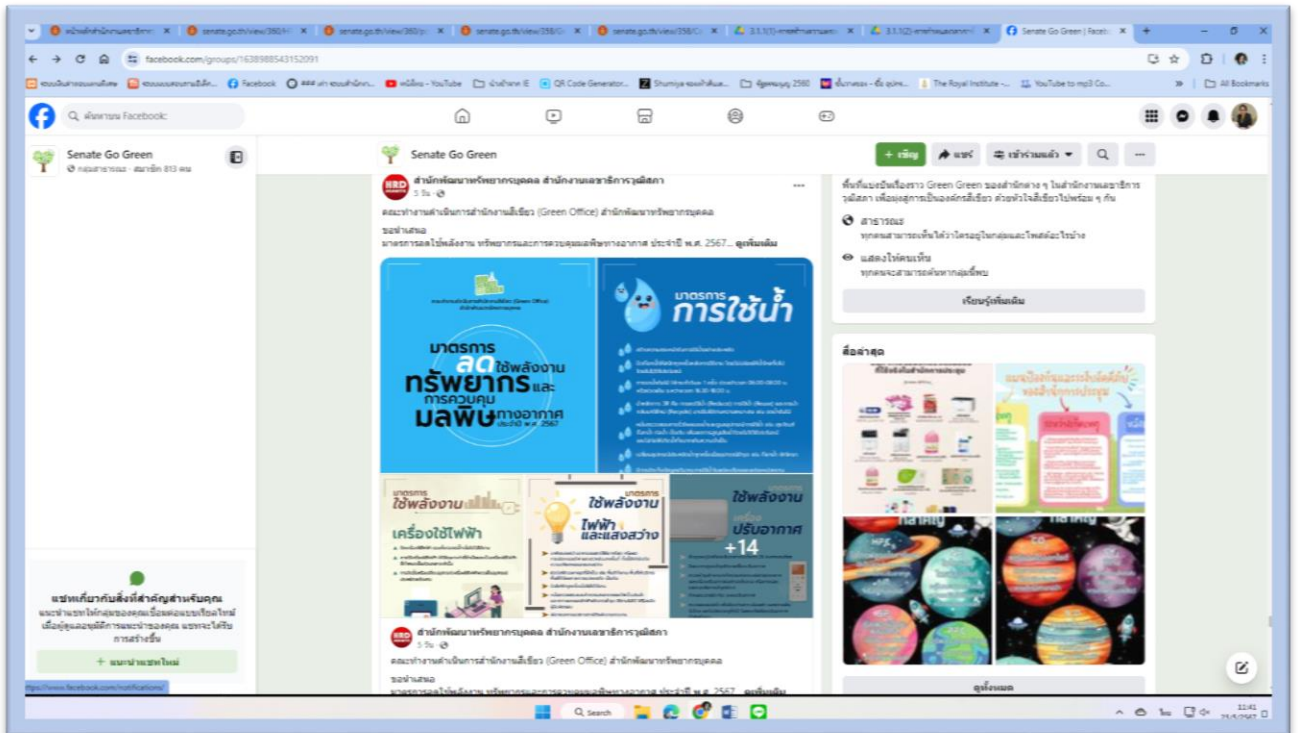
facebook.com/groups/1638988543152091

Facebook | YouTube | QR Code Generator | The Royal Institute | YouTube to mp3 Co... | All Bookmarks

ค้นหาบน Facebook

Senate Go Green
กลุ่มสาธารณะ · สมาชิก 813 คน

Senate Go Green

+ เชิญ | แชร์ | เข้าร่วมแล้ว

สำนักพัฒนาทรัพยากรบุคคล สำนักงานเลขาธิการวุฒิสภา
5 วัน

คณะทำงานดำเนินการสำนักงานสีเขียว (Green Office) สำนักพัฒนาทรัพยากรบุคคล

ขอนำเสนอ
มาตรการลดใช้พลังงาน ทรัพยากรและการควบคุมมลพิษทางอากาศ ประจำปี พ.ศ. 2567... ดูเพิ่มเติม

มาตรการ ลด ใช้พลังงาน ทรัพยากร และการควบคุม มลพิษ ทางอากาศ ประจำปี พ.ศ. 2567

มาตรการ การใช้น้ำ

มาตรการ ใช้พลังงาน เครื่องใช้ไฟฟ้า

มาตรการ ใช้พลังงาน ไฟฟ้าและแสงสว่าง

ใช้พลังงาน ปรับอากาศ +14

พื้นที่แบ่งปันเรื่องราว Green Green ของสำนักต่าง ๆ ในสำนักงานเลขาธิการวุฒิสภา เพื่อมุ่งสู่การเป็นองค์กรสีเขียว ด้วยหัวใจสีเขียวไปพร้อม ๆ กัน

สาธารณะ
ทุกคนสามารถเห็นได้ว่าใครอยู่ในกลุ่มและโพสต์อะไรบ้าง

แสดงให้คนเห็น
ทุกคนจะสามารถค้นหากลุ่มนี้พบ

เรียนรู้เพิ่มเติม

สื่อล่าสุด

ดูทั้งหมด

สำนักพัฒนาทรัพยากรบุคคล สำนักงานเลขาธิการวุฒิสภา
5 วัน

คณะทำงานดำเนินการสำนักงานสีเขียว (Green Office) สำนักพัฒนาทรัพยากรบุคคล

ขอนำเสนอ
มาตรการลดใช้พลังงาน ทรัพยากรและการควบคุมมลพิษทางอากาศ ประจำปี พ.ศ. 2567... ดูเพิ่มเติม

แชทเกี่ยวกับสิ่งที่สำคัญสำหรับคุณ
แนะนำแชทให้กลุ่มของคุณเพื่อต่อยอดหรือเปิดใหม่ เพื่อผู้ดูแลจะพิจารณาแนะนำของคุณ แชทจะได้รับการสร้างขึ้น

+ แนะนำแชทใหม่

https://www.facebook.com/notifications/

Search

11:41
21/5/2567